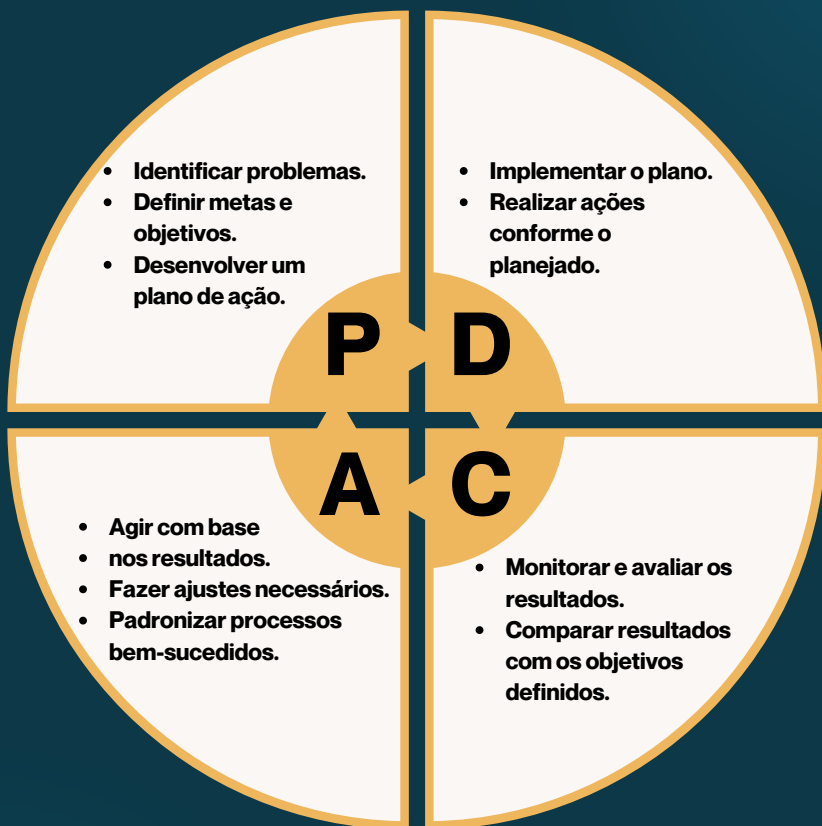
- Identificar problemas.
- Definir metas e objetivos.
- Desenvolver um plano de ação.

- Implementar o plano.
- Realizar ações conforme o planejado.

P D
A C

- Agir com base
- nos resultados.
- Fazer ajustes necessários.
- Padronizar processos bem-sucedidos.

- Monitorar e avaliar os resultados.
- Comparar resultados com os objetivos definidos.